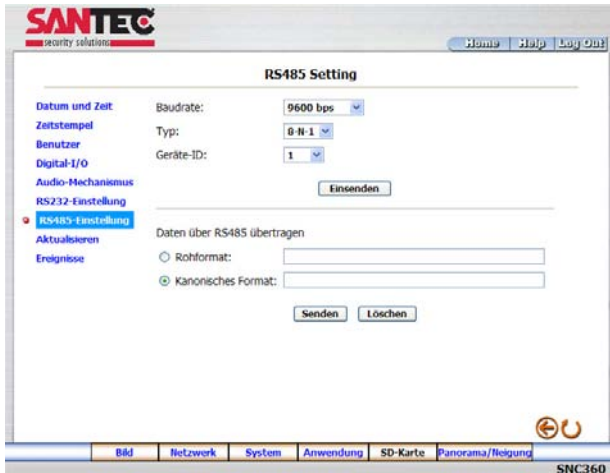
SANTEC
security solutions

Home | Help | Log Out

RS485 Setting

Datum und Zeit
Zeitstempel
Benutzer
Digital-I/O
Audio-Mechanismus
RS232-Einstellung
RS485-Einstellung
Aktualisieren
Ereignisse

Baudrate: 9600 bps
Typ: 8-N-1
Geräte-ID: 1

Einsenden

Daten über RS485 übertragen

Rohformat:
Kanonisches Format:

Senden Löschen

Bild | Netzwerk | System | Anwendung | SD-Karte | Panorama/Neigung

SNC360